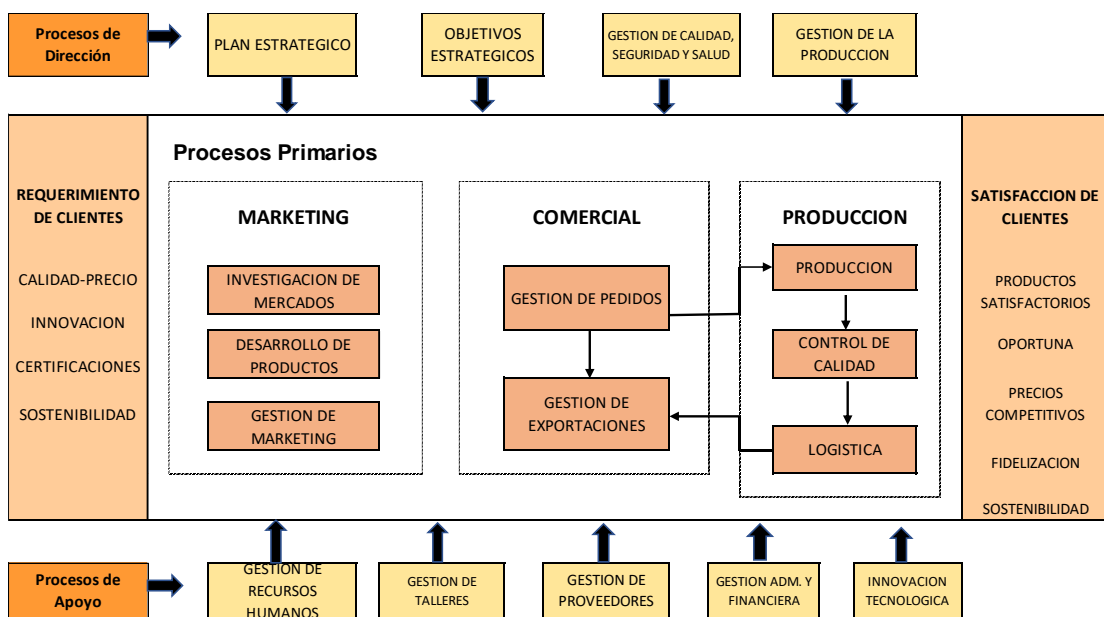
Procesos de Dirección

PLAN ESTRATEGICO

OBJETIVOS ESTRATEGICOS

GESTION DE CALIDAD, SEGURIDAD Y SALUD

GESTION DE LA PRODUCCION

REQUERIMIENTO DE CLIENTES

CALIDAD-PRECIO

INNOVACION

CERTIFICACIONES

SOSTENIBILIDAD

Procesos Primarios

MARKETING

INVESTIGACION DE MERCADOS

DESARROLLO DE PRODUCTOS

GESTION DE MARKETING

COMERCIAL

GESTION DE PEDIDOS

GESTION DE EXPORTACIONES

PRODUCCION

PRODUCCION

CONTROL DE CALIDAD

LOGISTICA

SATISFACCION DE CLIENTES

PRODUCTOS SATISFACTORIOS

OPORTUNA

PRECIOS COMPETITIVOS

FIDELIZACION

SOSTENIBILIDAD

Procesos de Apoyo

GESTION DE RECURSOS HUMANOS

GESTION DE TALLERES

GESTION DE PROVEEDORES

GESTION ADM. Y FINANCIERA

INNOVACION TECNOLOGICA